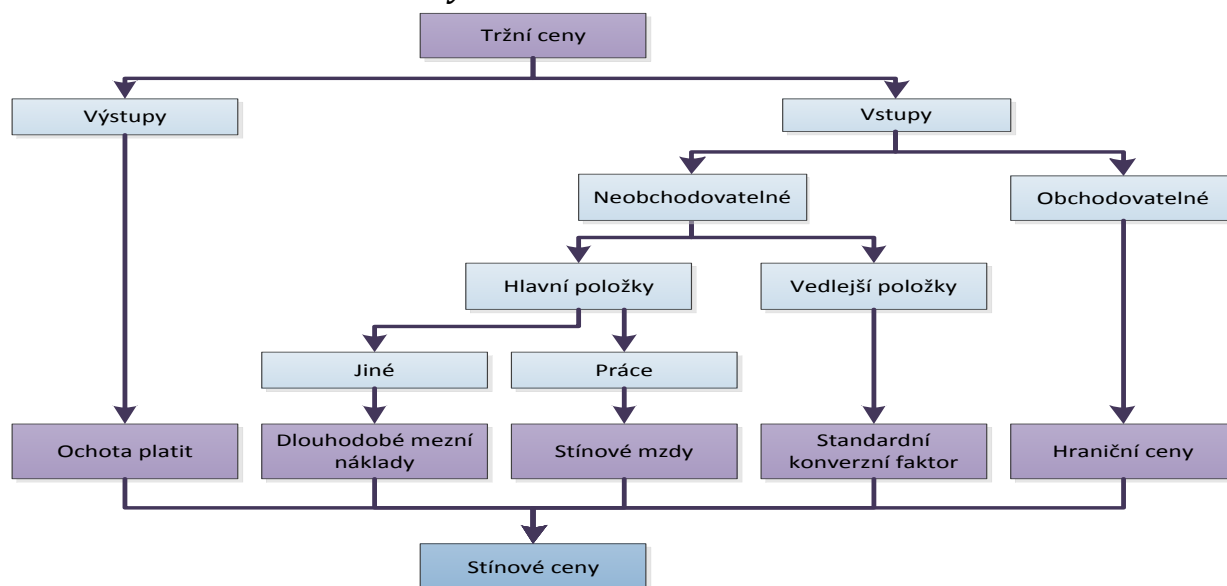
Tržní ceny

Výstupy

Vstupy

Neobchodovatelné

Obchodovatelné

Hlavní položky

Vedlejší položky

Jiné

Práce

Ochota platit

Dlouhodobé mezní náklady

Stínové mzdy

Standardní konverzní faktor

Hraniční ceny

Stínové ceny